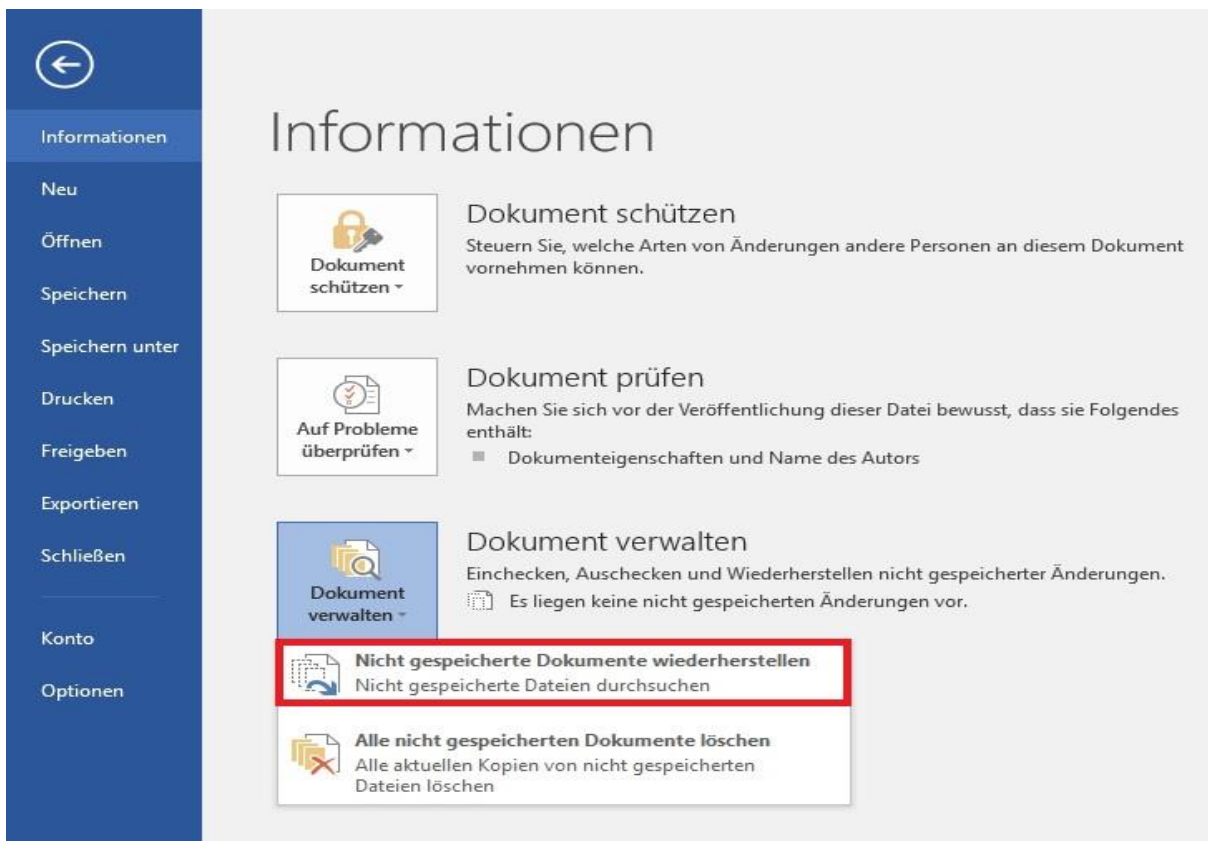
Informationen

Neu

Öffnen

Speichern

Speichern unter

Drucken

Freigeben

Exportieren

Schließen

Konto

Optionen

Informationen

Dokument schützen

Dokument schützen

Steuern Sie, welche Arten von Änderungen andere Personen an diesem Dokument vornehmen können.

Auf Probleme überprüfen

Dokument prüfen

Machen Sie sich vor der Veröffentlichung dieser Datei bewusst, dass sie Folgendes enthält:

Dokumenteigenschaften und Name des Autors

Dokument verwalten

Dokument verwalten

Einchecken, Auschecken und Wiederherstellen nicht gespeicherter Änderungen.

Es liegen keine nicht gespeicherten Änderungen vor.

Nicht gespeicherte Dokumente wiederherstellen

Nicht gespeicherte Dateien durchsuchen

Alle nicht gespeicherten Dokumente löschen

Alle aktuellen Kopien von nicht gespeicherten Dateien löschen